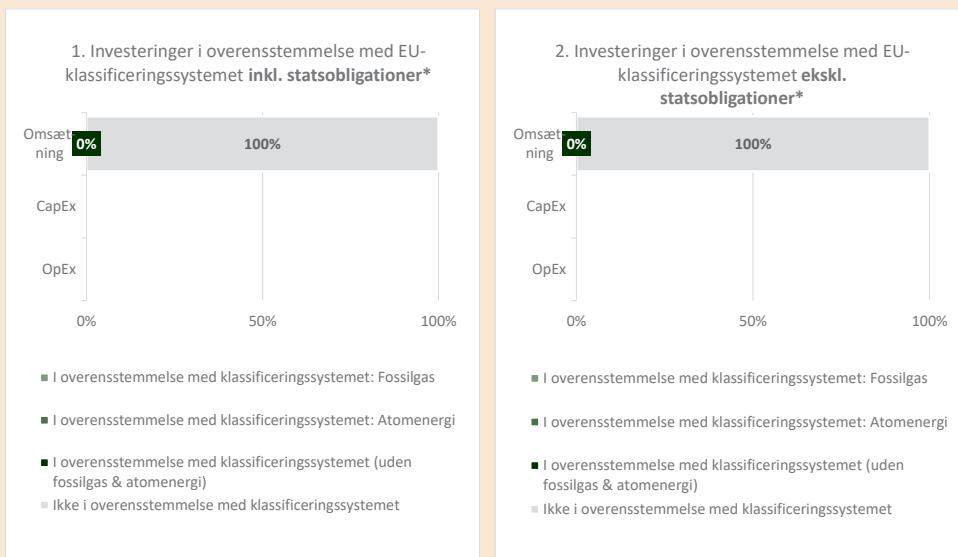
1. Investeringer i overensstemmelse med EU-klassificeringssystemet **inkl. statsobligationer***

Omsætning 0% 100%

CapEx

OpEx

0% 50% 100%

I overensstemmelse med klassificeringssystemet: Fossilgas

I overensstemmelse med klassificeringssystemet: Atomenergi

I overensstemmelse med klassificeringssystemet (uden fossilgas & atomenergi)

Ikke i overensstemmelse med klassificeringssystemet

2. Investeringer i overensstemmelse med EU-klassificeringssystemet **ekskl. statsobligationer***

Omsætning 0% 100%

CapEx

OpEx

0% 50% 100%

I overensstemmelse med klassificeringssystemet: Fossilgas

I overensstemmelse med klassificeringssystemet: Atomenergi

I overensstemmelse med klassificeringssystemet (uden fossilgas & atomenergi)

Ikke i overensstemmelse med klassificeringssystemet